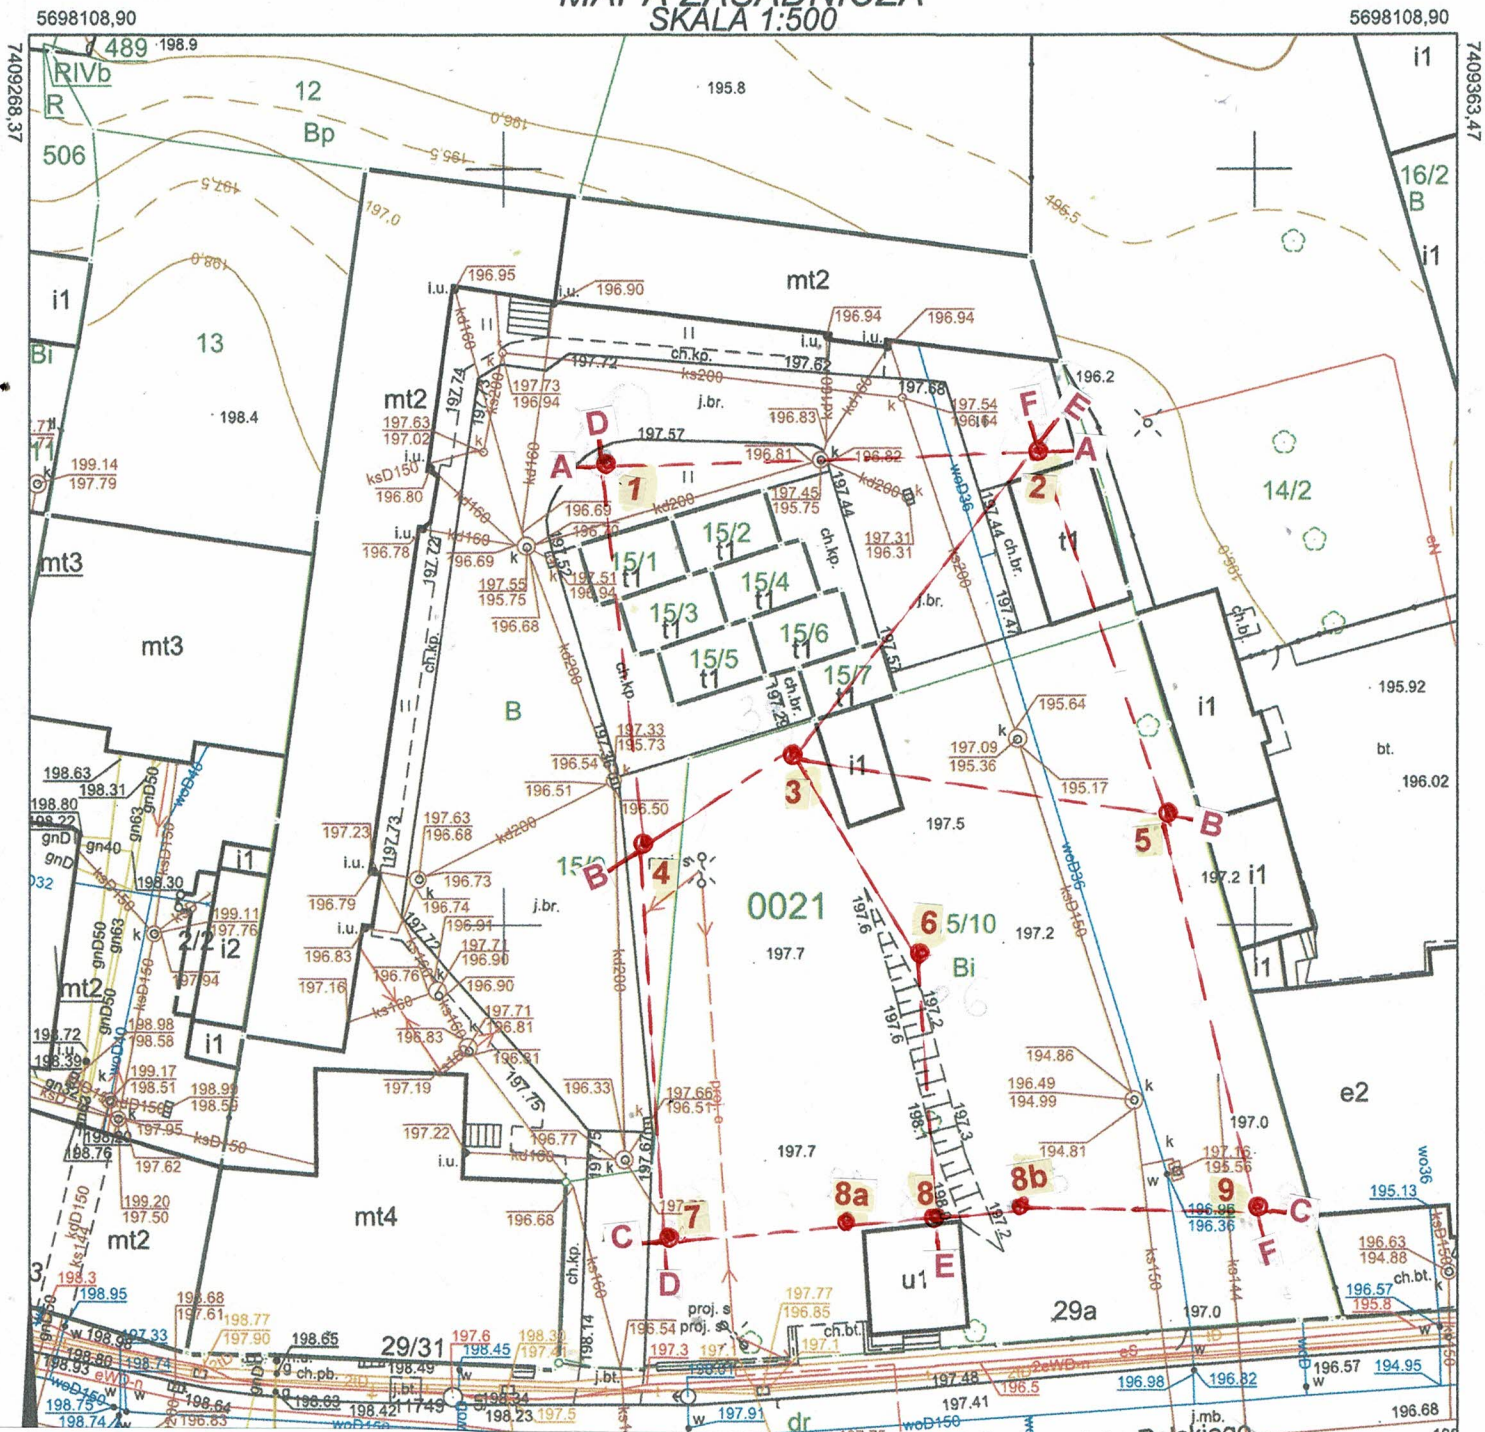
MAPA ZASADNICZA
SKALA 1:500
5698108,90
5698108,90
7409268,37
7409363,47

489 198.9
RIVb
R
12
Bp
506
195.8
196.0
195.5
197.5
197.0
196.5
16/2
B
i1
i1
i1
i1
13
198.4
198.0
Bi
mt2
mt2
mt2
196.95
196.90
196.94
196.94
i.u.
i.u.
i.u.
i.u.
197.72
ch.kp.
ks200
197.62
197.68
196.2
197.73
196.94
j.br.
196.83
197.54
196.64
197.63
197.02
D
F
E
A
A
197.57
196.81
196.82
1
2
199.14
197.79
ksD150
196.80
196.69
197.45
195.75
14/2
15/2
15/1
15/4
15/3
15/6
15/5
15/7
t1
t1
t1
t1
t1
t1
t1
t1
197.31
196.31
196.78
196.69
197.51
196.94
197.55
195.75
196.68
mt3
mt3
B
j.br.
ch.br.
ch.kp.
ch.b.
195.92
bt.
196.02
195.64
197.09
195.36
195.17
197.33
195.73
196.54
196.51
196.50
3
i1
197.5
5
B
198.63
198.31
198.80
198.22
gnD
gnD
gn40
gn63
gnD50
woD40
197.23
197.63
196.68
196.73
196.74
196.79
15/2
B
4
j.br.
0021
6
5/10
197.2
Bi
197.2
i1
197.7
196.91
197.71
196.90
196.90
197.71
196.81
196.83
196.76
196.83
197.16
199.11
197.76
2/2
i2
197.94
198.30
198.98
198.58
198.72
198.39
199.17
198.51
198.99
198.59
197.95
198.76
197.62
i1
194.86
196.49
194.99
194.81
196.33
197.66
196.51
197.19
196.81
197.22
i.u.
196.77
197.7
197.0
197.16
195.56
e2
8a
8
8b
9
C
C
7
D
E
F
199.20
197.50
196.68
mt4
mt2
196.98
196.36
195.13
196.63
194.88
u1
29a
197.0
ch.bt.
196.57
195.8
198.3
198.95
198.68
197.61
198.77
197.90
197.77
196.85
proj. s
proj. s
197.33
198.65
29/31
197.6
198.45
198.30
197.41
196.54
197.3
197.1
197.1
198.80
198.74
198.93
198.49
ch.pb.
j.bt.
197.48
196.5
2eWD-n
eS
196.98
196.82
196.57
194.95
198.75
198.74
198.64
196.83
198.63
198.42
11749
198.34
198.23
197.5
197.91
197.41
woD150
j.mb.
196.68
dr